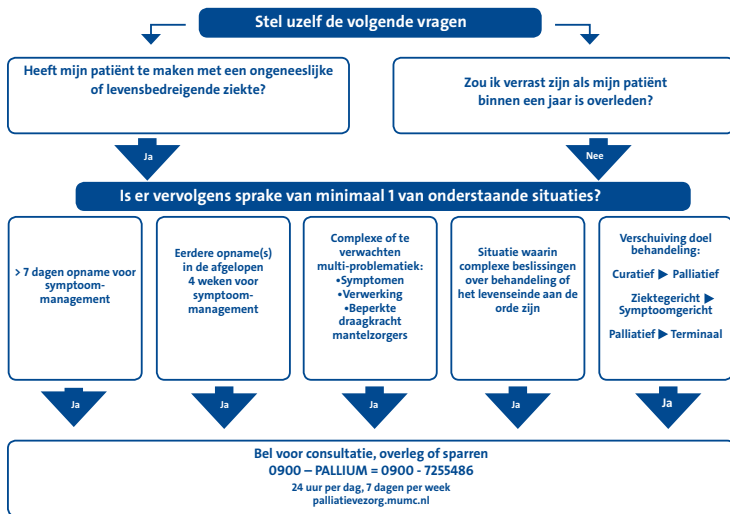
Stel uzelf de volgende vragen

Heeft mijn patiënt te maken met een ongeneeslijke of levensbedreigende ziekte?

Zou ik verrast zijn als mijn patiënt binnen een jaar is overleden?

Ja

Nee

Is er vervolgens sprake van minimaal 1 van onderstaande situaties?

> 7 dagen opname voor symptoom-management

Eerdere opname(s) in de afgelopen 4 weken voor symptoom-management

Complexe of te verwachten multi-problematiek:
•Symptomen
•Verwerking
•Beperkte draagkracht mantelzorgers

Situatie waarin complexe beslissingen over behandeling of het levenseinde aan de orde zijn

Verschuiving doel behandeling:
Curatief ▶ Palliatief
Ziektegericht ▶ Symptoomgericht
Palliatief ▶ Terminaal

Ja

Ja

Ja

Ja

Ja

Bel voor consultatie, overleg of sparren
0900 – PALLIUM = 0900 - 7255486
24 uur per dag, 7 dagen per week
palliatievezorg.mumc.nl